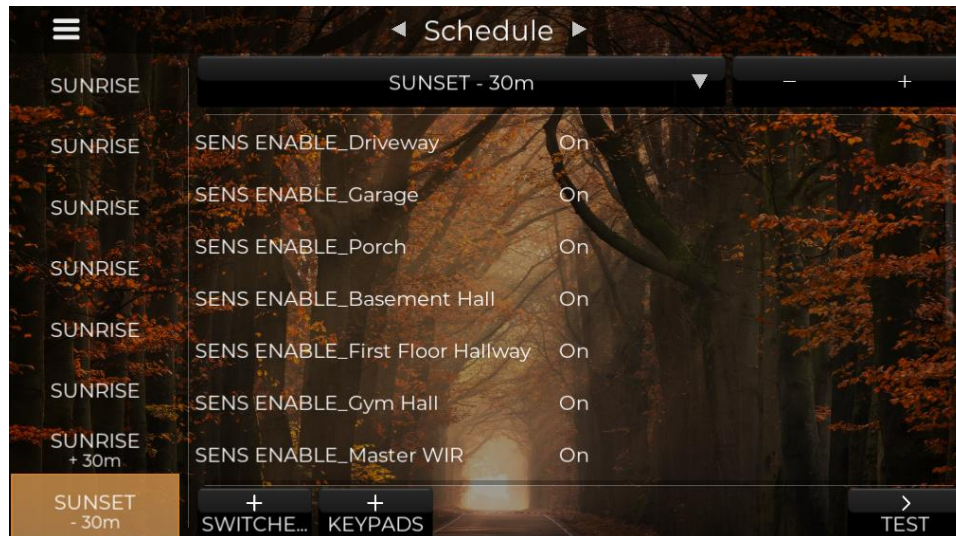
◀ Schedule ▶

SUNRISE
SUNRISE
SUNRISE
SUNRISE
SUNRISE
SUNRISE
SUNRISE + 30m
SUNSET - 30m

SUNSET - 30m ▼

– +

| | |
|---|---|
| SENS ENABLE_Driveway | On |
| SENS ENABLE_Garage | On |
| SENS ENABLE_Porch | On |
| SENS ENABLE_Basement Hall | On |
| SENS ENABLE_First Floor Hallway | On |
| SENS ENABLE_Gym Hall | On |
| SENS ENABLE_Master WIR | On |

+ SWITCHE...
+ KEYPADS
> TEST